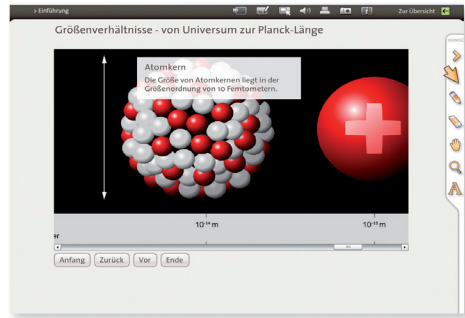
> Einführung

Zur Übersicht

Größenverhältnisse - von Universum zur Planck-Länge

Atomkern

Die Größe von Atomkernen liegt in der Größenordnung von 10 Femtometern.

er

$10^{-14}$ m

$10^{-15}$ m

Anfang Zurück Vor Ende